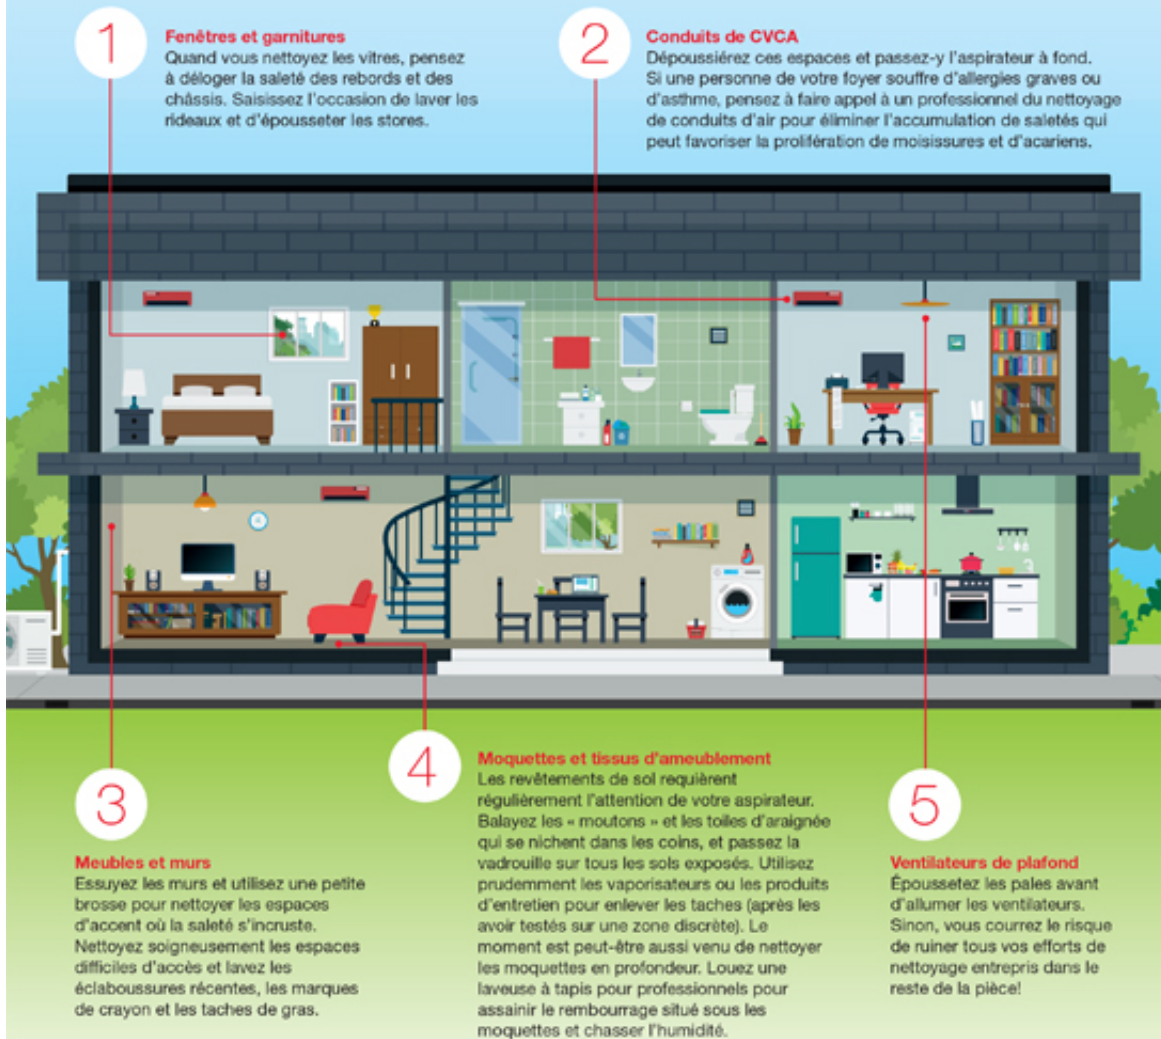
1

Fenêtres et garnitures
Quand vous nettoyez les vitres, pensez à déloger la saleté des rebords et des châssis. Saisissez l'occasion de laver les rideaux et d'épousseter les stores.

2

Conduits de CVCA
Dépoussiérez ces espaces et passez-y l'aspirateur à fond. Si une personne de votre foyer souffre d'allergies graves ou d'asthme, pensez à faire appel à un professionnel du nettoyage de conduits d'air pour éliminer l'accumulation de saletés qui peut favoriser la prolifération de moisissures et d'acariens.

4

Moquettes et tissus d'ameublement
Les revêtements de sol requièrent régulièrement l'attention de votre aspirateur. Balayez les « moutons » et les toiles d'araignée qui se nichent dans les coins, et passez la vadrouille sur tous les sols exposés. Utilisez prudemment les vaporisateurs ou les produits d'entretien pour enlever les taches (après les avoir testés sur une zone discrète). Le moment est peut-être aussi venu de nettoyer les moquettes en profondeur. Louez une laveuse à tapis pour professionnels pour assainir le rembourrage situé sous les moquettes et chasser l'humidité.

3

Meubles et murs
Essuyez les murs et utilisez une petite brosse pour nettoyer les espaces d'accent où la saleté s'incruste. Nettoyez soigneusement les espaces difficiles d'accès et lavez les éclaboussures récentes, les marques de crayon et les taches de gras.

5

Ventilateurs de plafond
Époussetez les pales avant d'allumer les ventilateurs. Sinon, vous courrez le risque de ruiner tous vos efforts de nettoyage entrepris dans le reste de la pièce!